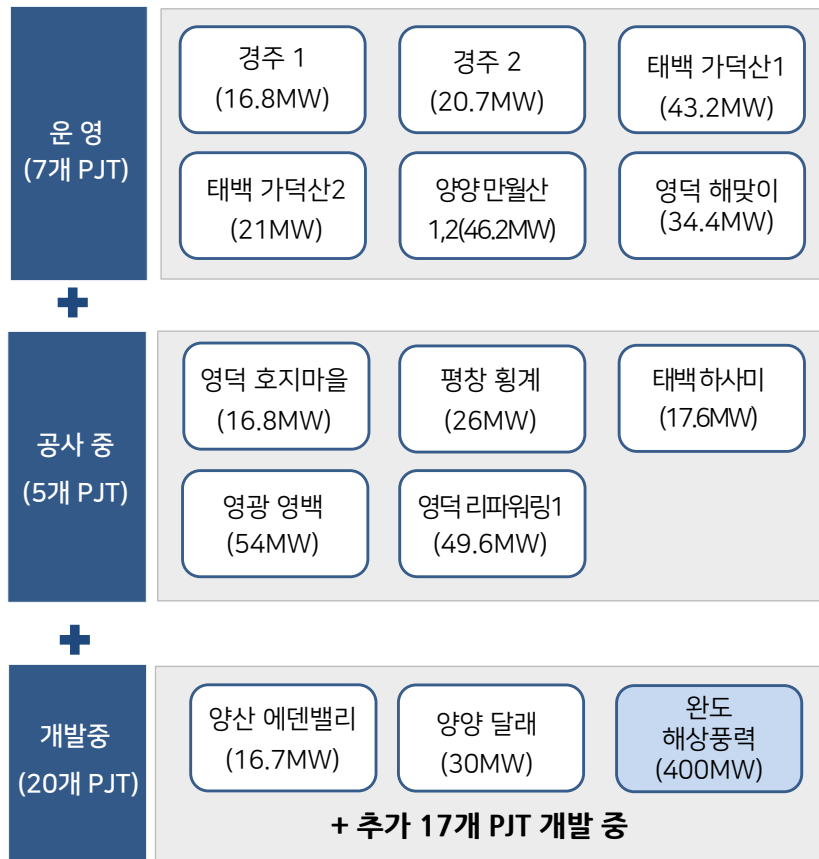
운 영
(7개 PJT)

경주 1
(16.8MW)

경주 2
(20.7MW)

태백 가덕산1
(43.2MW)

태백 가덕산2
(21MW)

양양만월산
1,2(46.2MW)

영덕 해맞이
(34.4MW)

공사 중
(5개 PJT)

영덕 호지마을
(16.8MW)

평창 횡계
(26MW)

태백하사미
(17.6MW)

영광 영백
(54MW)

영덕 리파워링1
(49.6MW)

개발중
(20개 PJT)

양산 에덴밸리
(16.7MW)

양양 달래
(30MW)

완도
해상풍력
(400MW)

+ 추가 17개 PJT 개발 중